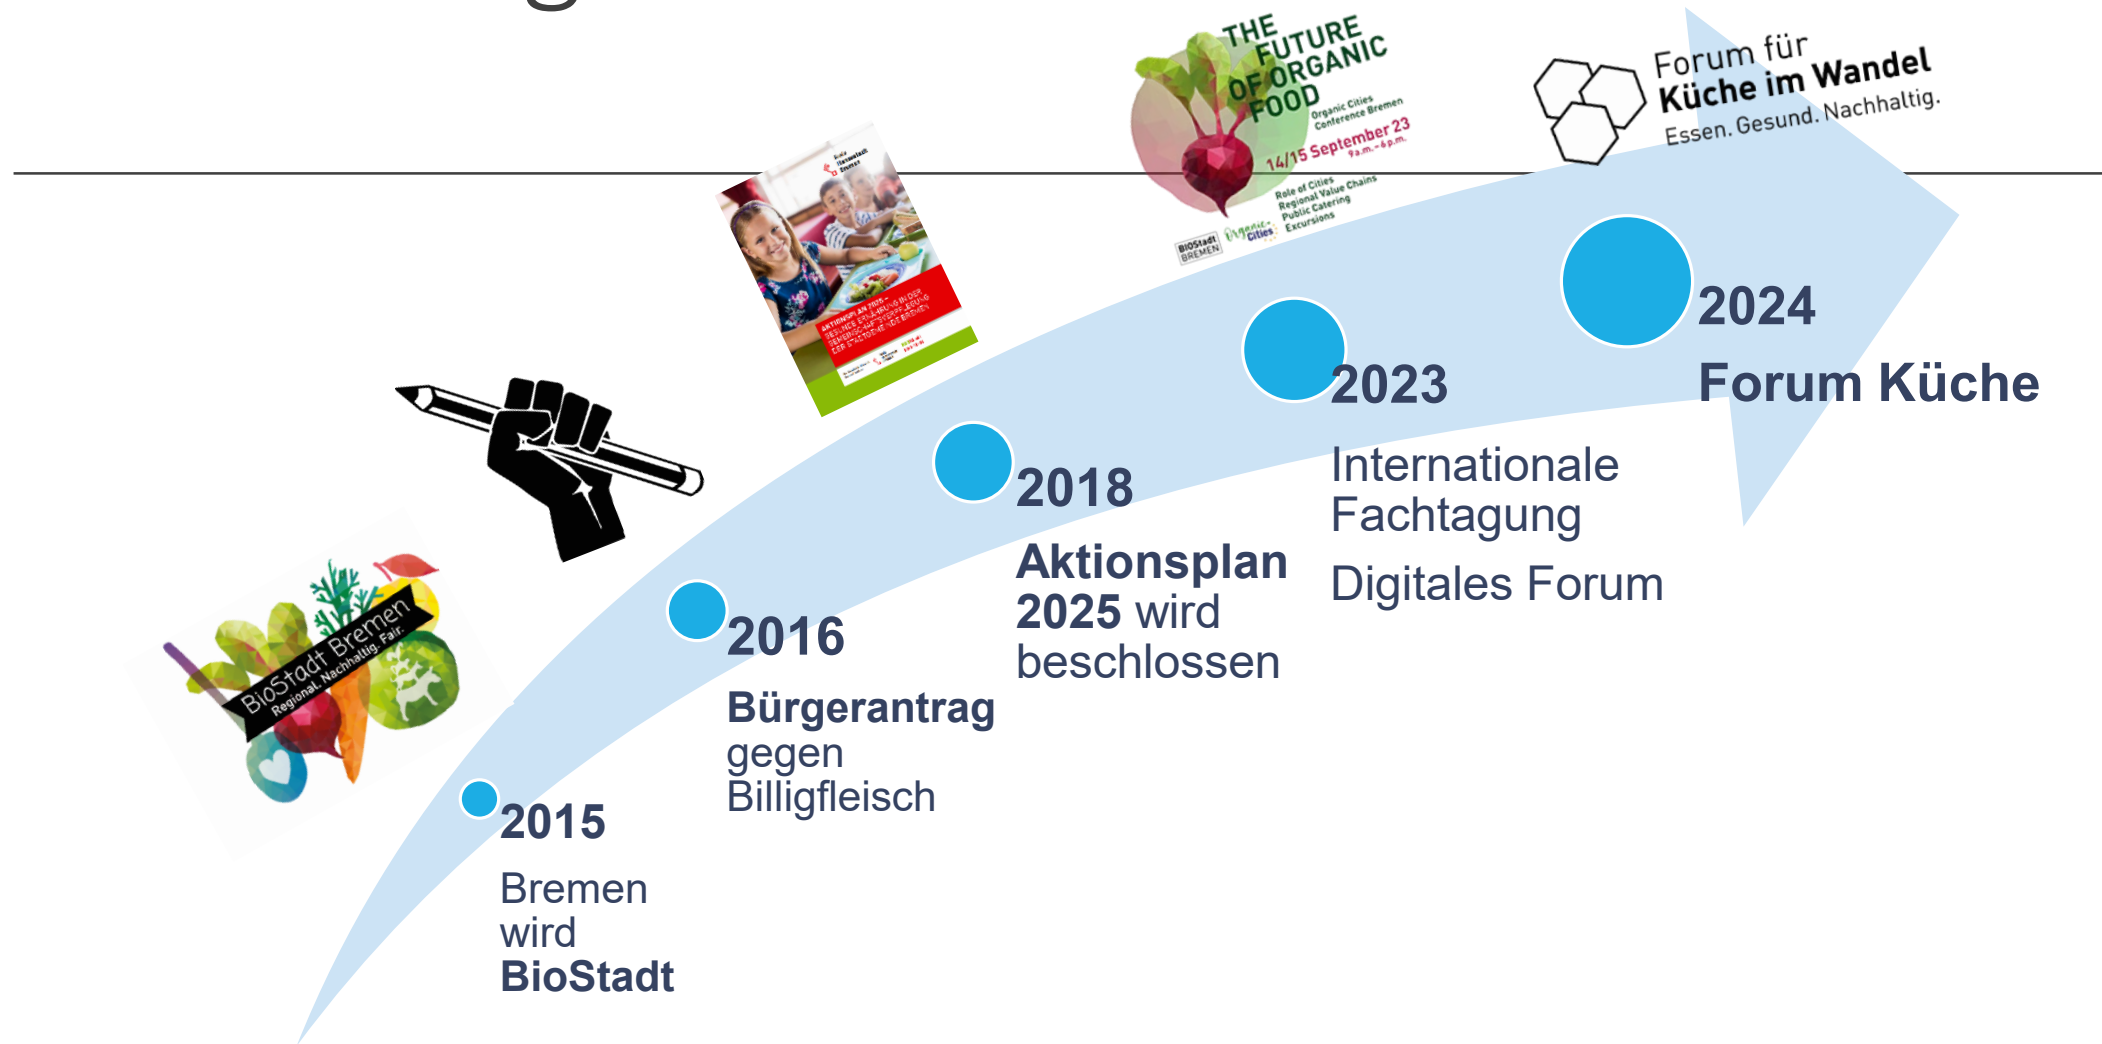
THE FUTURE OF ORGANIC FOOD
Organic Cities Conference Bremen
14/15 September 23
9 a.m. – 6 p.m.
Role of Cities
Regional Value Chains
Public Catering
Excursions
BIOStadt BREMEN
Organic Cities

Forum für Küche im Wandel
Essen. Gesund. Nachhaltig.

AKTIONSPLAN 2025

BioStadt Bremen
Regional. Nachhaltig. Fair.

2015
Bremen wird **BioStadt**

2016
**Bürgerantrag** gegen Billigfleisch

2018
**Aktionsplan 2025** wird beschlossen

2023
Internationale Fachtagung
Digitales Forum

2024
**Forum Küche**